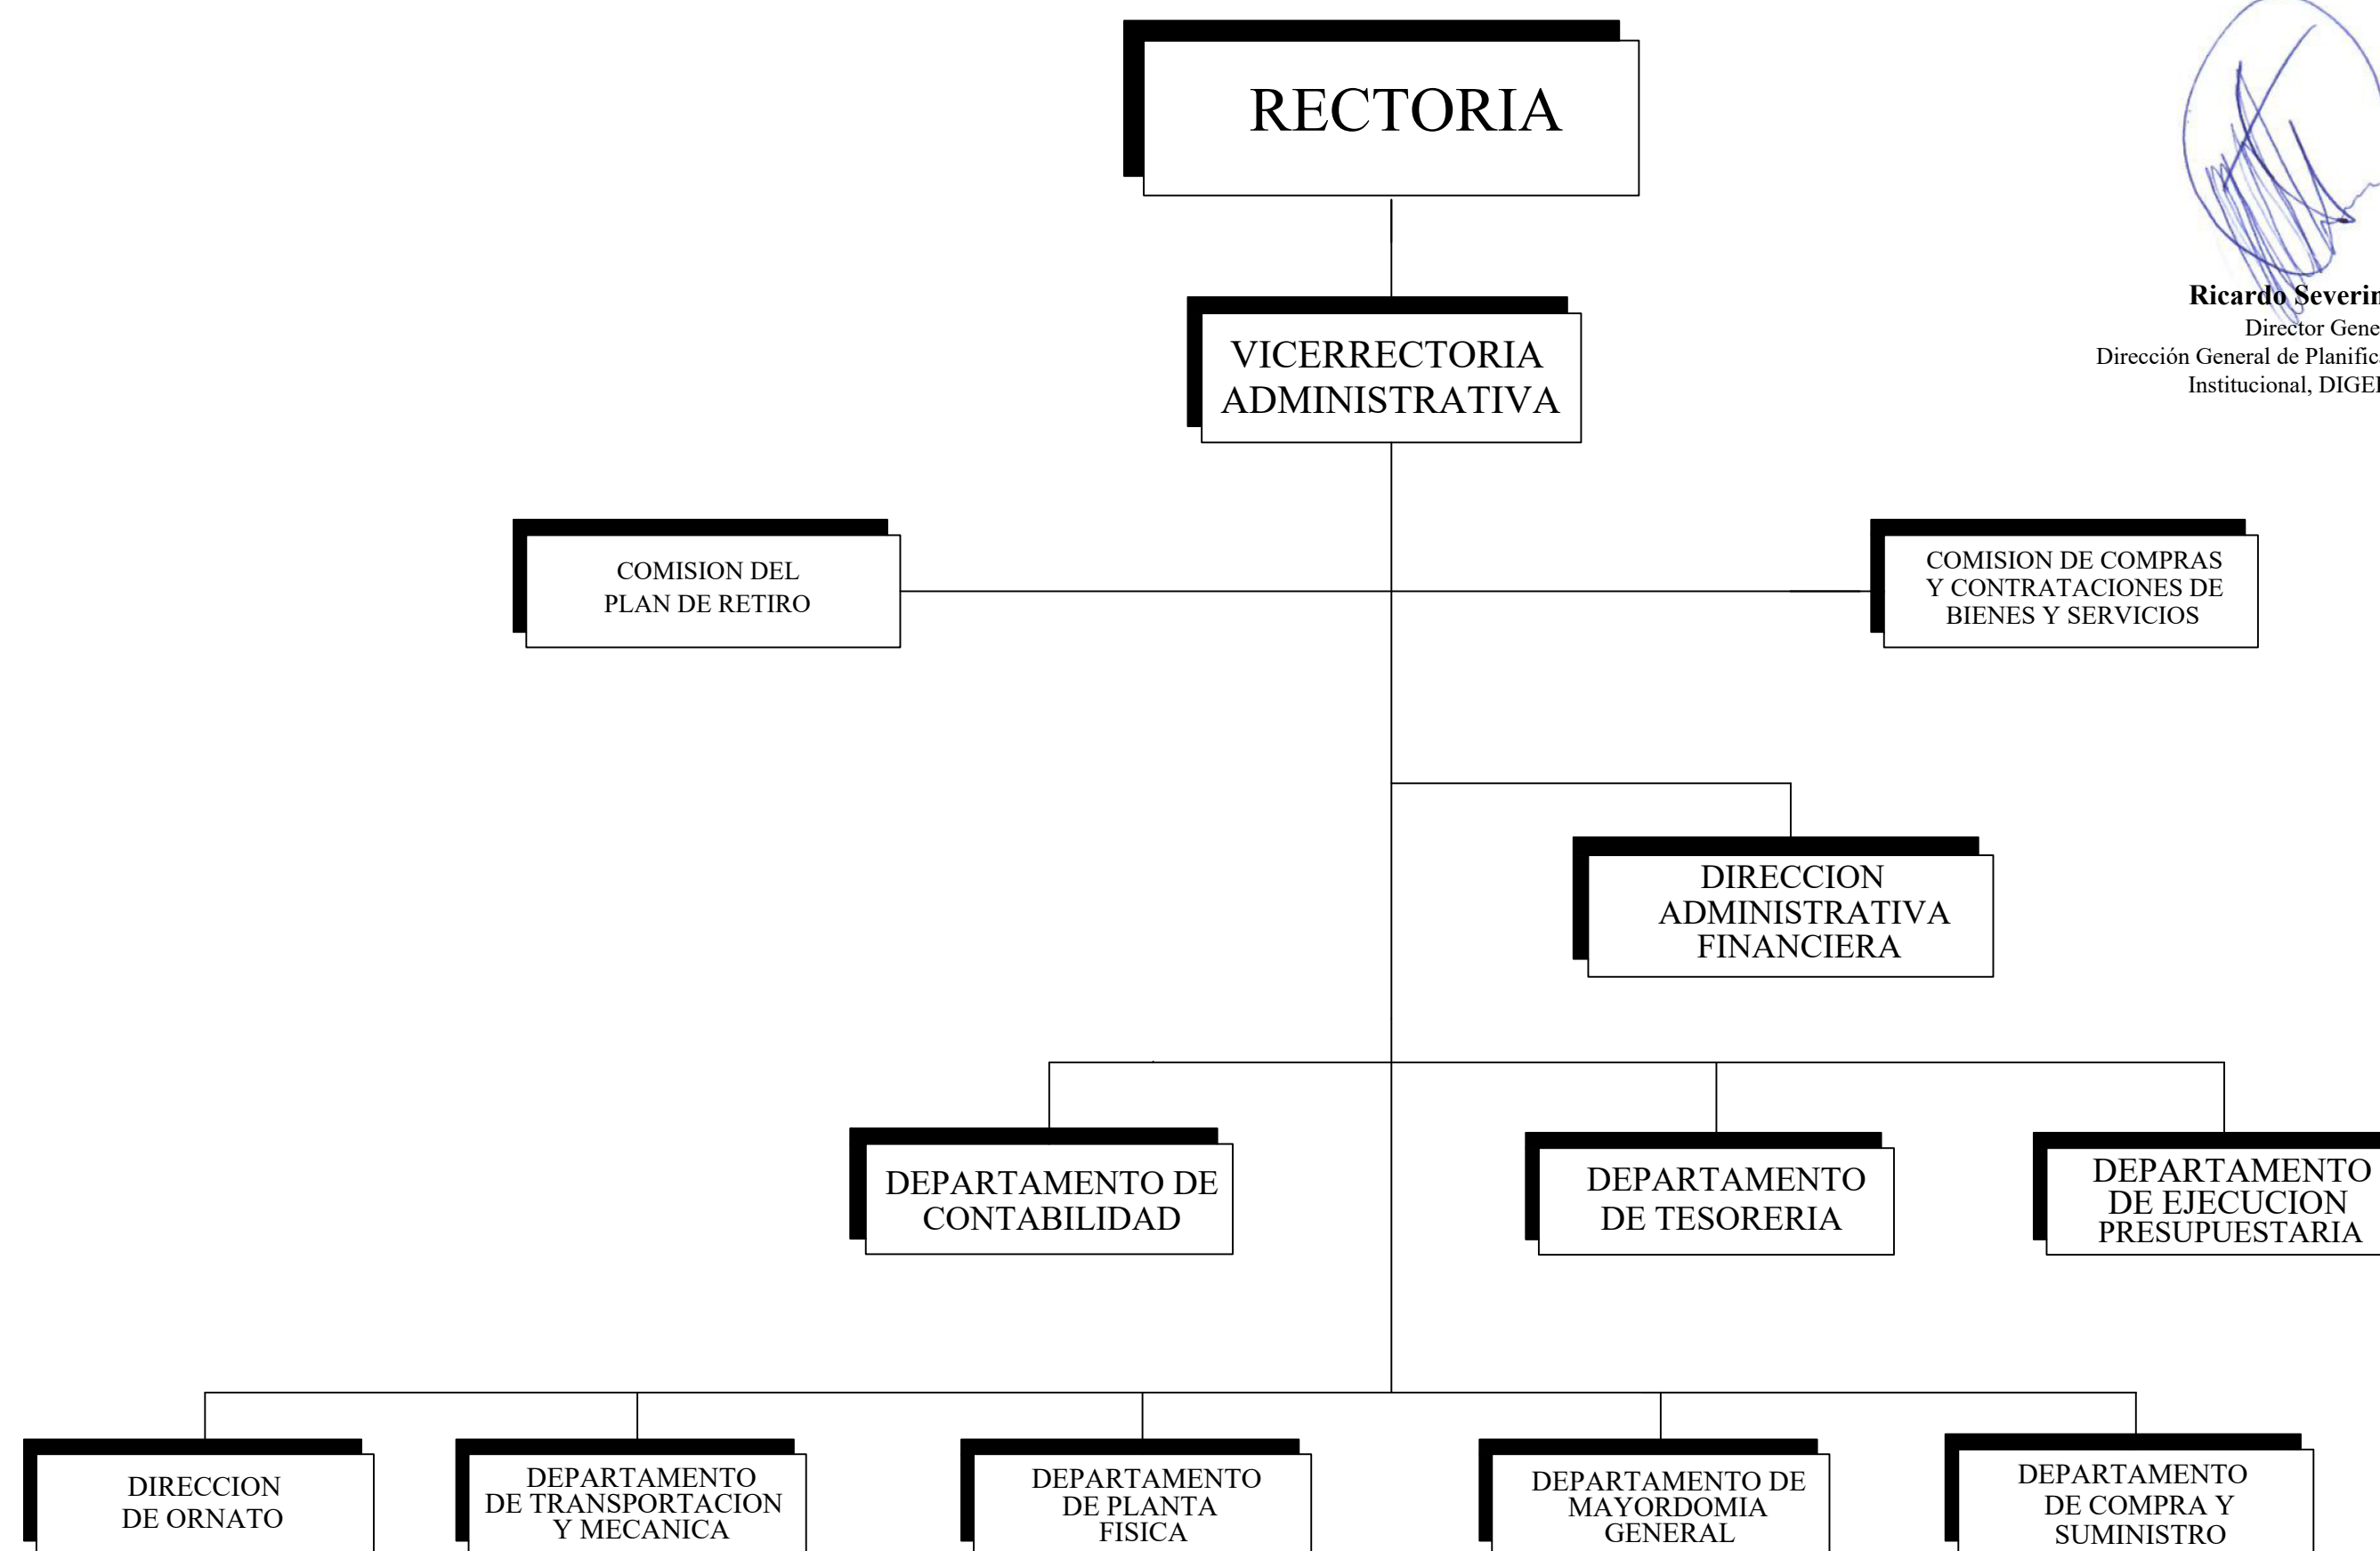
RECTORIA

Ricardo Severin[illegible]
Director Gene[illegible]
Dirección General de Planific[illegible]
Institucional, DIGE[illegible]

VICERRECTORIA ADMINISTRATIVA

COMISION DEL PLAN DE RETIRO

COMISION DE COMPRAS Y CONTRATACIONES DE BIENES Y SERVICIOS

DIRECCION ADMINISTRATIVA FINANCIERA

DEPARTAMENTO DE CONTABILIDAD

DEPARTAMENTO DE TESORERIA

DEPARTAMENTO DE EJECUCION PRESUPUESTARIA

DIRECCION DE ORNATO

DEPARTAMENTO DE TRANSPORTACION Y MECANICA

DEPARTAMENTO DE PLANTA FISICA

DEPARTAMENTO DE MAYORDOMIA GENERAL

DEPARTAMENTO DE COMPRA Y SUMINISTRO